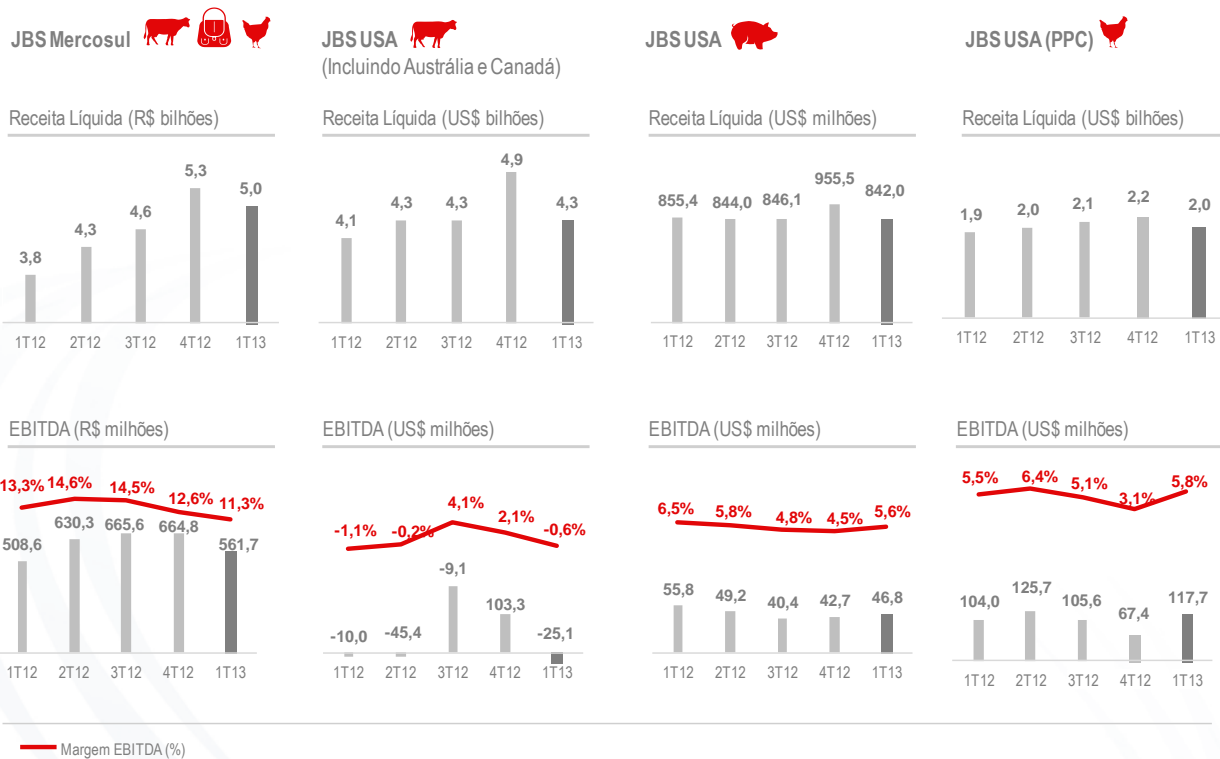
JBS Mercosul

Receita Líquida (R$ bilhões)

3,8 4,3 4,6 5,3 5,0

1T12 2T12 3T12 4T12 1T13

EBITDA (R$ milhões)

13,3% 14,6% 14,5% 12,6% 11,3%

508,6 630,3 665,6 664,8 561,7

1T12 2T12 3T12 4T12 1T13

JBS USA
(Incluindo Austrália e Canadá)

Receita Líquida (US$ bilhões)

4,1 4,3 4,3 4,9 4,3

1T12 2T12 3T12 4T12 1T13

EBITDA (US$ milhões)

-1,1% -0,2% 4,1% 2,1% -0,6%

-10,0 -45,4 -9,1 103,3 -25,1

1T12 2T12 3T12 4T12 1T13

JBS USA

Receita Líquida (US$ milhões)

855,4 844,0 846,1 955,5 842,0

1T12 2T12 3T12 4T12 1T13

EBITDA (US$ milhões)

6,5% 5,8% 4,8% 4,5% 5,6%

55,8 49,2 40,4 42,7 46,8

1T12 2T12 3T12 4T12 1T13

JBS USA (PPC)

Receita Líquida (US$ bilhões)

1,9 2,0 2,1 2,2 2,0

1T12 2T12 3T12 4T12 1T13

EBITDA (US$ milhões)

5,5% 6,4% 5,1% 3,1% 5,8%

104,0 125,7 105,6 67,4 117,7

1T12 2T12 3T12 4T12 1T13

Margem EBITDA (%)